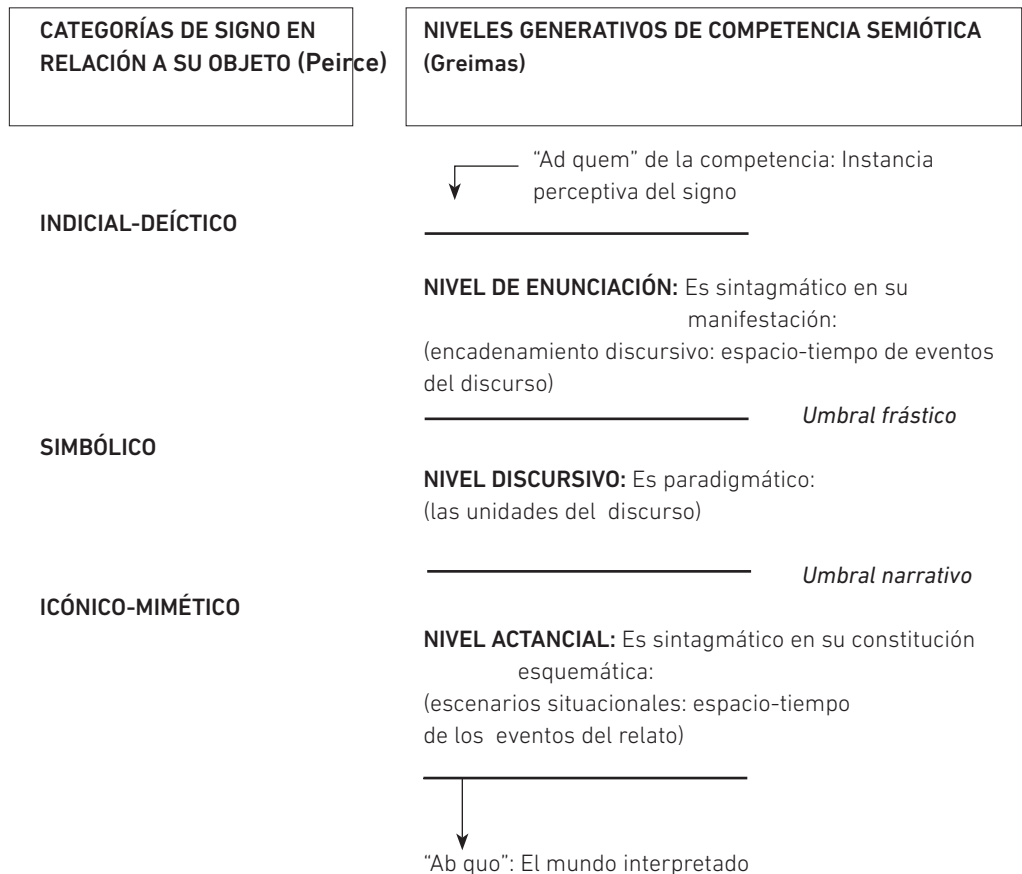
CATEGORÍAS DE SIGNO EN RELACIÓN A SU OBJETO (Peirce)

NIVELES GENERATIVOS DE COMPETENCIA SEMIÓTICA (Greimas)

"Ad quem" de la competencia: Instancia perceptiva del signo

INDICIAL-DEÍCTICO

NIVEL DE ENUNCIACIÓN: Es sintagmático en su manifestación:
(encadenamiento discursivo: espacio-tiempo de eventos del discurso)

Umbral frástico

SIMBÓLICO

NIVEL DISCURSIVO: Es paradigmático:
(las unidades del discurso)

Umbral narrativo

ICÓNICO-MIMÉTICO

NIVEL ACTANCIAL: Es sintagmático en su constitución esquemática:
(escenarios situacionales: espacio-tiempo de los eventos del relato)

"Ab quo": El mundo interpretado